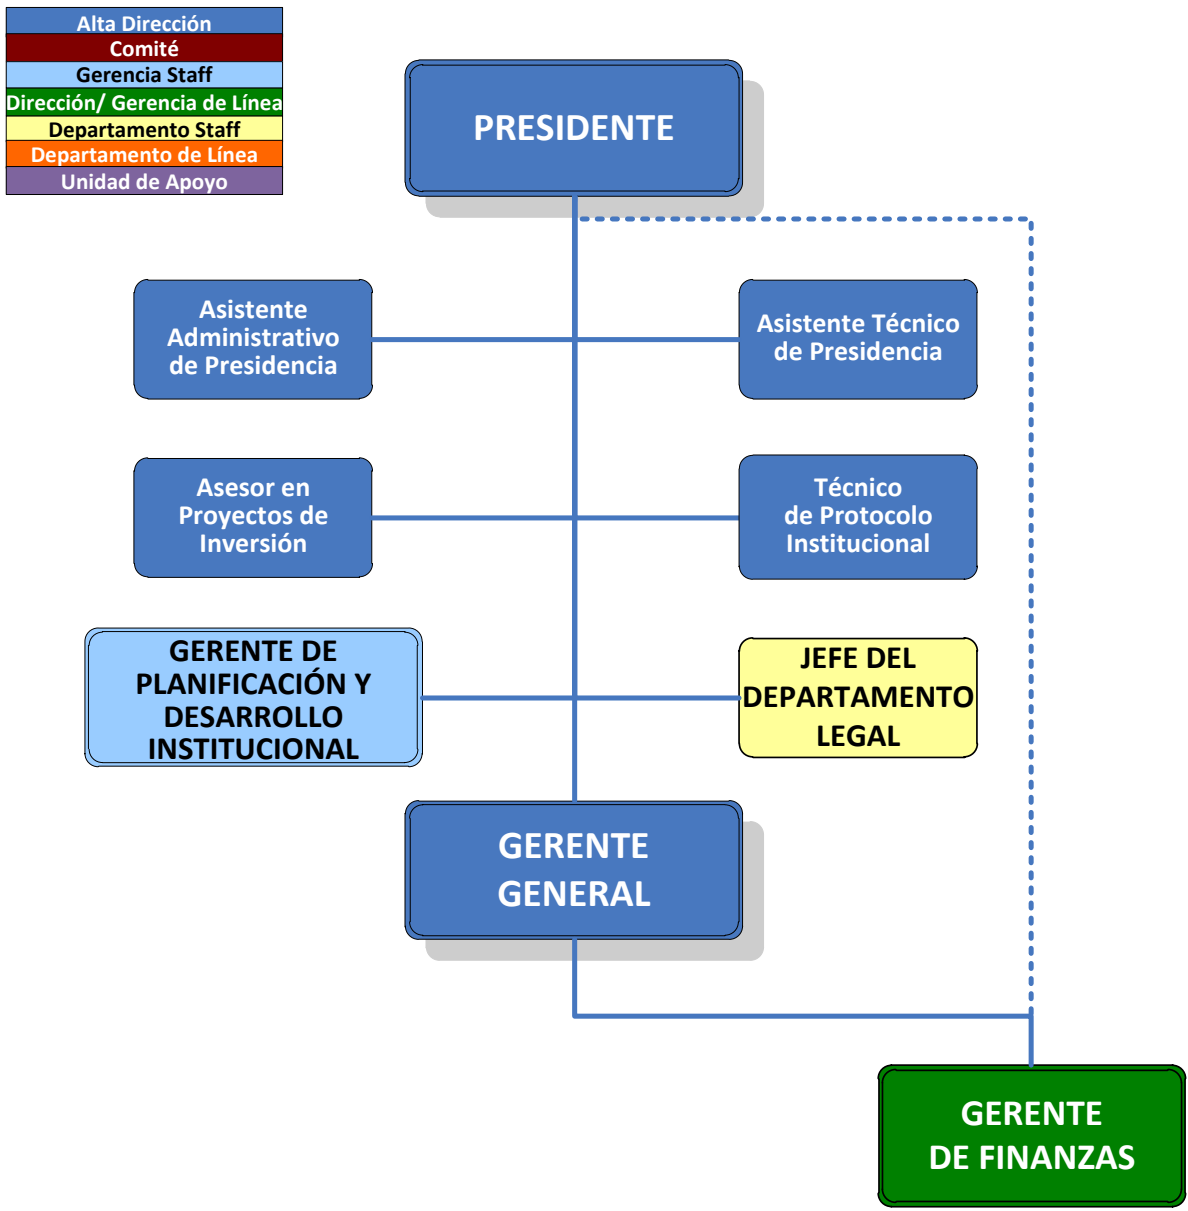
Alta Dirección
Comité
Gerencia Staff
Dirección/ Gerencia de Línea
Departamento Staff
Departamento de Línea
Unidad de Apoyo

PRESIDENTE

Asistente Administrativo de Presidencia

Asistente Técnico de Presidencia

Asesor en Proyectos de Inversión

Técnico de Protocolo Institucional

GERENTE DE PLANIFICACIÓN Y DESARROLLO INSTITUCIONAL

JEFE DEL DEPARTAMENTO LEGAL

GERENTE GENERAL

GERENTE DE FINANZAS